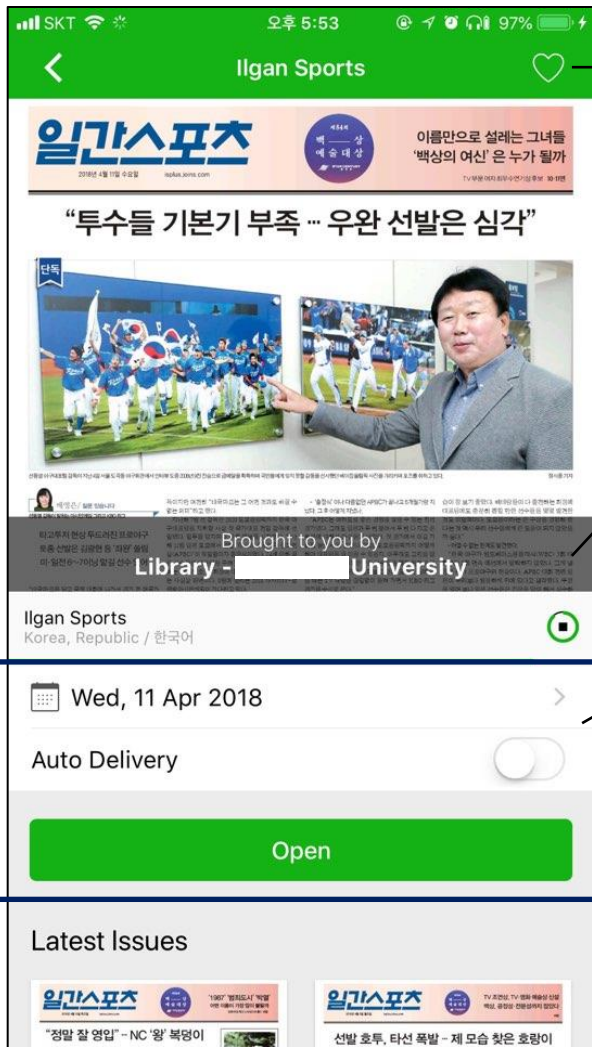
SKT 오후 5:53 97%

Ilgan Sports

일간스포츠

2018년 4월 11일 수요일 isplus.joins.com

백상 예술대상

이름만으로 설레는 그녀들 '백상의 여신'은 누가 될까

“투수들 기본기 부족 ··· 우완 선발은 심각”

단독

Brought to you by
Library - University

Ilgan Sports
Korea, Republic / 한국어

Wed, 11 Apr 2018

Auto Delivery

Open

Latest Issues

일간스포츠

“정말 잘 영입” - NC '왕' 복덩이

일간스포츠

선발 호투, 타선 폭발 - 제 모습 찾은 호랑이